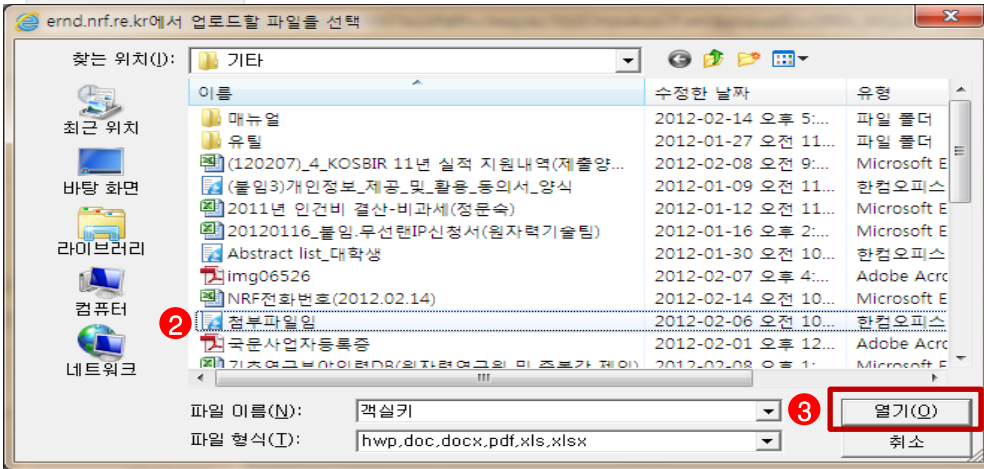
ernd.nrf.re.kr에서 업로드할 파일을 선택

찾는 위치(I): 기타

최근 위치
바탕 화면
라이브러리
컴퓨터
네트워크

| 이름 | 수정한 날짜 | 유형 |
|---|---|---|
| 매뉴얼 | 2012-02-14 오후 5:... | 파일 폴더 |
| 유팁 | 2012-01-27 오전 11... | 파일 폴더 |
| (120207)_4_KOSBIR 11년 실적 지원내역(제출양... | 2012-02-08 오전 9:... | Microsoft E |
| (붙임3)개인정보_제공_및_활용_동의서_양식 | 2012-01-09 오전 11... | 한컴오피스 |
| 2011년 인건비 결산-비과세(정문숙) | 2012-01-12 오전 11... | Microsoft E |
| 20120116_붙임.무선랜IP신청서(원자력기술팀) | 2012-01-16 오후 2:... | Microsoft E |
| Abstract list_대학생 | 2012-01-30 오전 10... | 한컴오피스 |
| img06526 | 2012-02-07 오후 4:... | Adobe Acro |
| NRF전화번호(2012.02.14) | 2012-02-14 오전 11... | Microsoft E |
| 첨부파일임 | 2012-02-06 오전 10... | 한컴오피스 |
| 국문사업자등록증 | 2012-02-01 오후 12... | Adobe Acro |
| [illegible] | 2012-02-08 오후 1:... | Microsoft E |

2

파일 이름(N): 객실키
파일 형식(T): hwp,doc,docx,pdf,xls,xlsx

3
열기(O)
취소